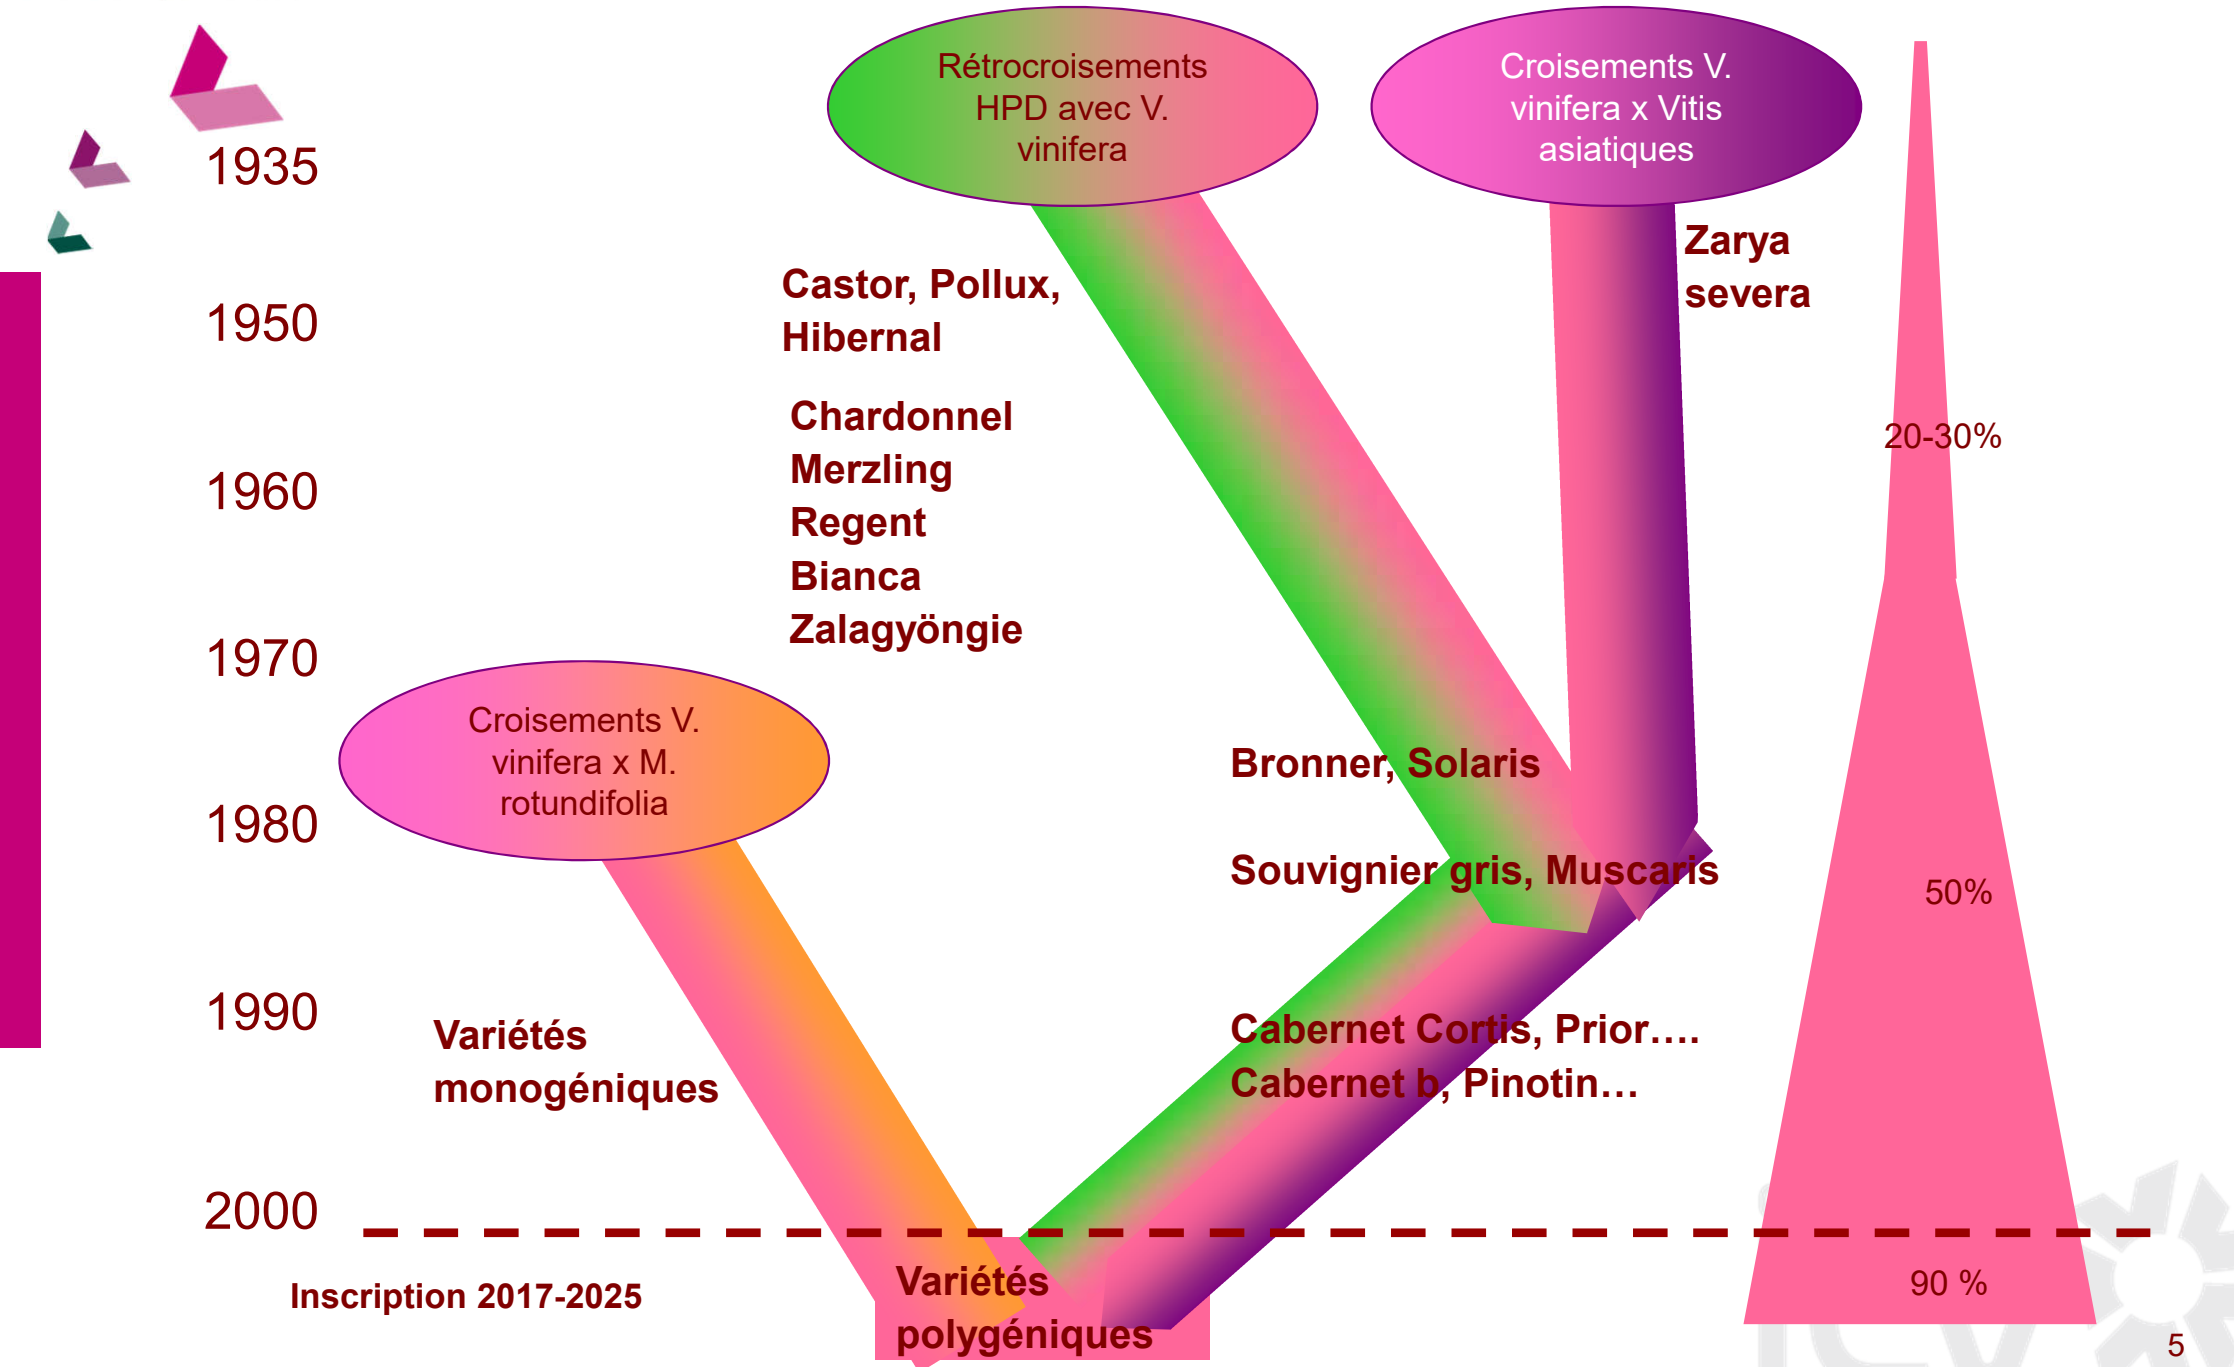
1935

1950

1960

1970

1980

1990

2000

Rétrocroisements HPD avec V. vinifera

Croisements V. vinifera x Vitis asiatiques

Zarya severa

Castor, Pollux, Hibernal

Chardonnel
Merzling
Regent
Bianca
Zalagyöngie

20-30%

Croisements V. vinifera x M. rotundifolia

Bronner, Solaris

Souvignier gris, Muscaris

50%

Variétés monogéniques

Cabernet Cortis, Prior….
Cabernet b, Pinotin…

Inscription 2017-2025

Variétés polygéniques

90 %

5